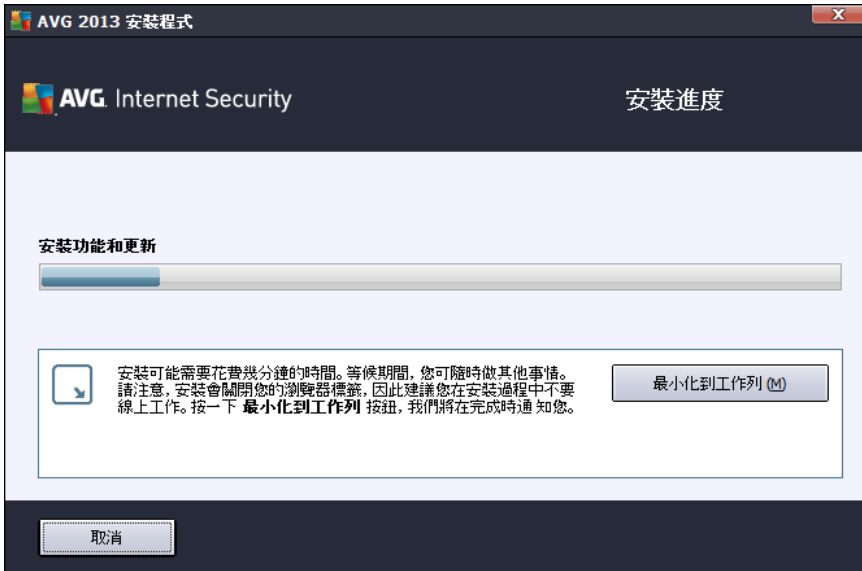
AVG 2013 安裝程式

AVG. Internet Security

安裝進度

安裝功能和更新

安裝可能需要花費幾分鐘的時間。等候期間，您可隨時做其他事情。請注意，安裝會關閉您的瀏覽器標籤，因此建議您在安裝過程中不要線上工作。按一下 **最小化到工作列** 按鈕，我們將在完成時通 知您。

最小化到工作列 (M)

取消